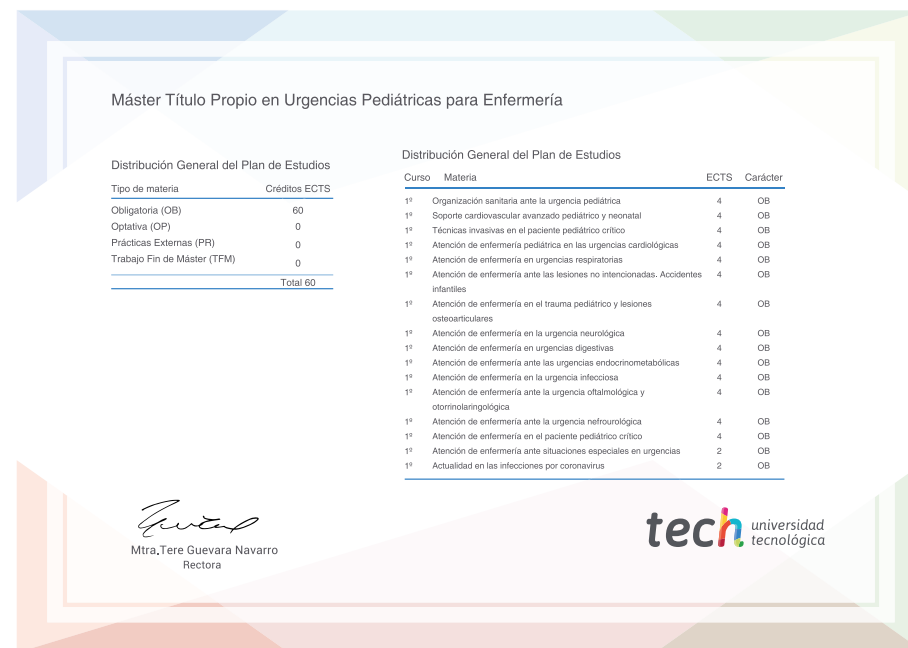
Máster Título Propio en Urgencias Pediátricas para Enfermería

Distribución General del Plan de Estudios

| Tipo de materia | Créditos ECTS |
|---|---|
| Obligatoria (OB) | 60 |
| Optativa (OP) | 0 |
| Prácticas Externas (PR) | 0 |
| Trabajo Fin de Máster (TFM) | 0 |
| | Total 60 |

Distribución General del Plan de Estudios

| Curso | Materia | ECTS | Carácter |
|---|---|---|---|
| 1º | Organización sanitaria ante la urgencia pediátrica | 4 | OB |
| 1º | Soporte cardiovascular avanzado pediátrico y neonatal | 4 | OB |
| 1º | Técnicas invasivas en el paciente pediátrico crítico | 4 | OB |
| 1º | Atención de enfermería pediátrica en las urgencias cardiológicas | 4 | OB |
| 1º | Atención de enfermería en urgencias respiratorias | 4 | OB |
| 1º | Atención de enfermería ante las lesiones no intencionadas. Accidentes infantiles | 4 | OB |
| 1º | Atención de enfermería en el trauma pediátrico y lesiones osteoarticulares | 4 | OB |
| 1º | Atención de enfermería en la urgencia neurológica | 4 | OB |
| 1º | Atención de enfermería en urgencias digestivas | 4 | OB |
| 1º | Atención de enfermería ante las urgencias endocrinometabólicas | 4 | OB |
| 1º | Atención de enfermería en la urgencia infecciosa | 4 | OB |
| 1º | Atención de enfermería ante la urgencia oftalmológica y otorrinolaringológica | 4 | OB |
| 1º | Atención de enfermería ante la urgencia nefrourológica | 4 | OB |
| 1º | Atención de enfermería en el paciente pediátrico crítico | 4 | OB |
| 1º | Atención de enfermería ante situaciones especiales en urgencias | 2 | OB |
| 1º | Actualidad en las infecciones por coronavirus | 2 | OB |

Mtra. Tere Guevara Navarro
Rectora

tech universidad tecnológica